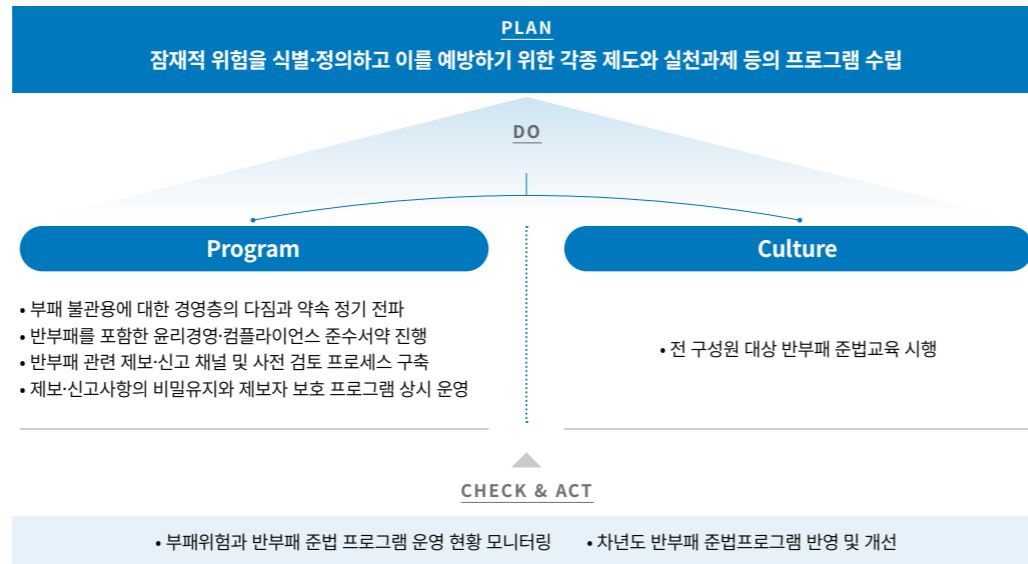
PLAN

잠재적 위험을 식별·정의하고 이를 예방하기 위한 각종 제도와 실천과제 등의 프로그램 수립

DO

Program

Culture

• 부패 불관용에 대한 경영층의 다짐과 약속 정기 전파
• 반부패를 포함한 윤리경영·컴플라이언스 준수서약 진행
• 반부패 관련 제보·신고 채널 및 사전 검토 프로세스 구축
• 제보·신고사항의 비밀유지와 제보자 보호 프로그램 상시 운영

• 전 구성원 대상 반부패 준법교육 시행

CHECK & ACT

• 부패위험과 반부패 준법 프로그램 운영 현황 모니터링 • 차년도 반부패 준법프로그램 반영 및 개선